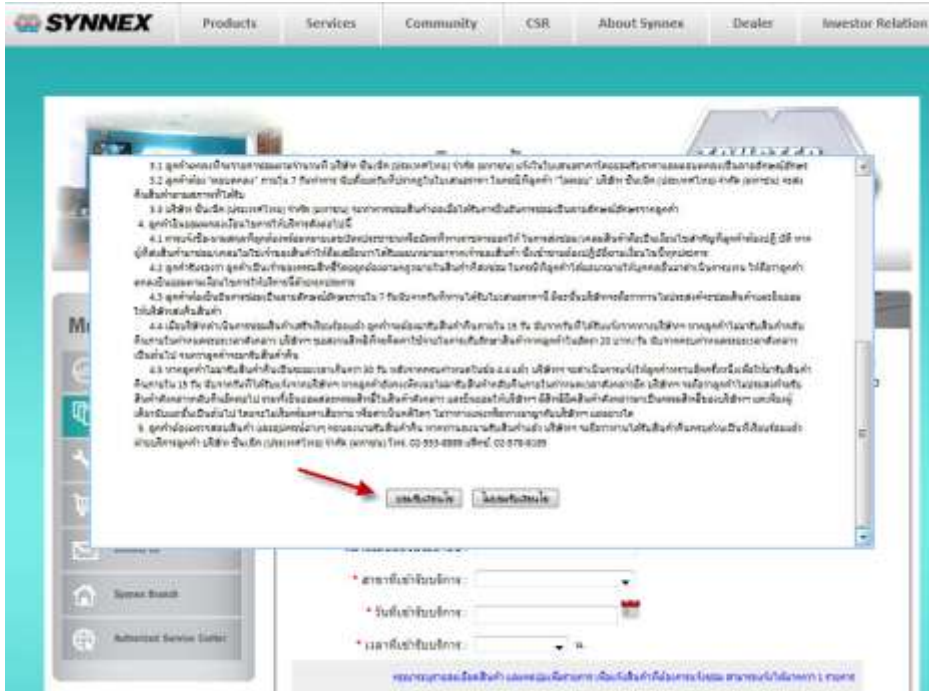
SYNNEX Products Services Community CSR About Synnex Dealer Investor Relation

M

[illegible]

ยอมรับเงื่อนไข ไม่ยอมรับเงื่อนไข

Synnex Branch

Authorized Service Center

* สาขาที่เข้ารับบริการ :

* วันที่เข้ารับบริการ :

* เวลาที่เข้ารับบริการ :

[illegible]